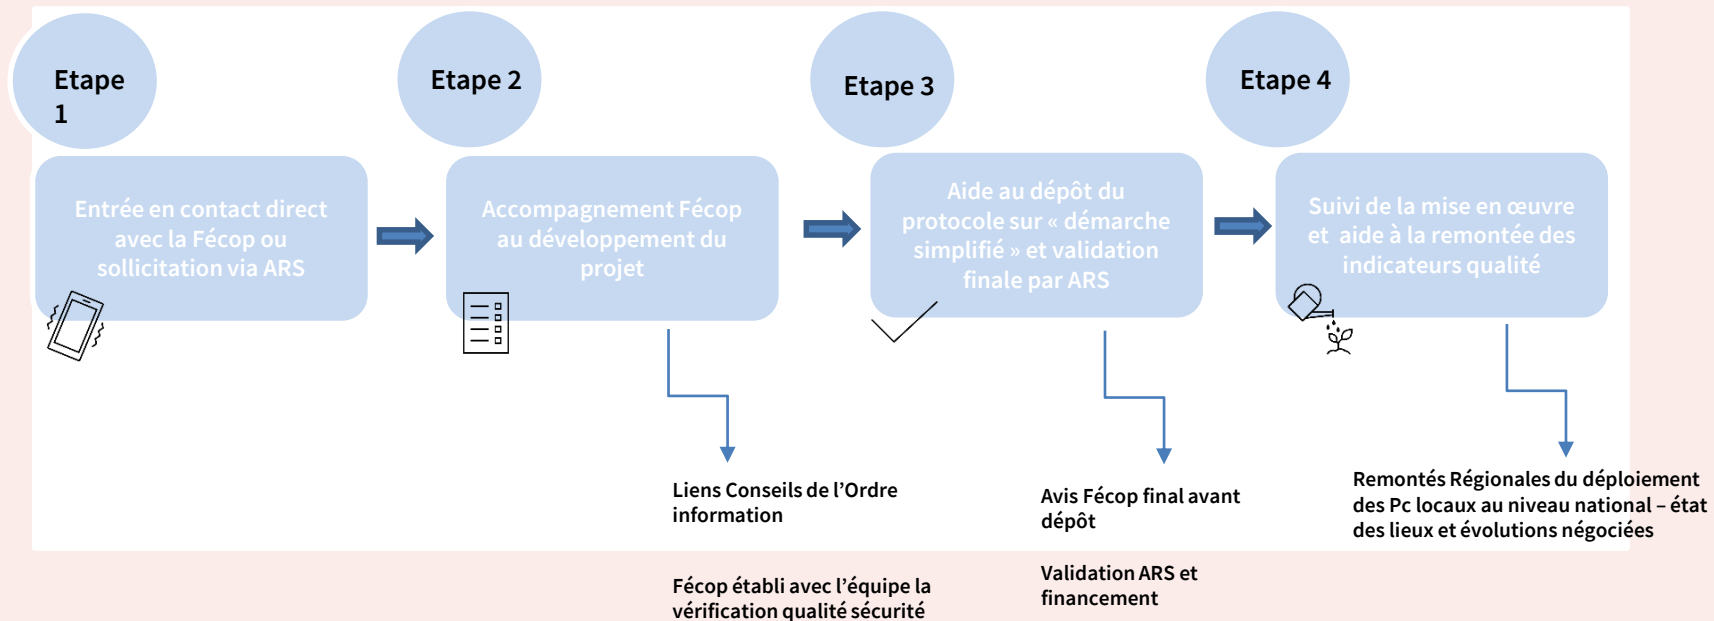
Etape 1

Etape 2

Etape 3

Etape 4

Entrée en contact direct avec la Fécop ou sollicitation via ARS

Accompagnement Fécop au développement du projet

Aide au dépôt du protocole sur « démarche simplifié » et validation finale par ARS

Suivi de la mise en œuvre et aide à la remontée des indicateurs qualité

Liens Conseils de l'Ordre information

Fécop établi avec l'équipe la vérification qualité sécurité

Avis Fécop final avant dépôt

Validation ARS et financement

Remontés Régionales du déploiement des Pc locaux au niveau national – état des lieux et évolutions négociées